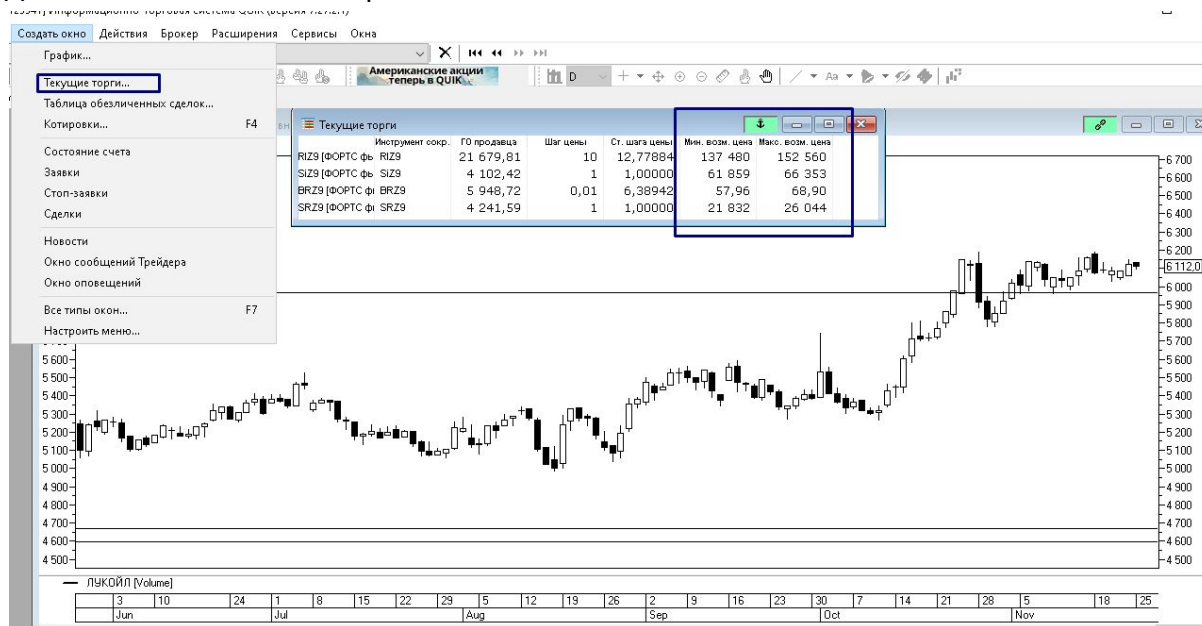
Информационно-торговая система QUIK (версия 7.27.2.?)

Создать окно Действия Брокер Расширения Сервисы Окна

График...
Текущие торги...
Таблица обезличенных сделок...
Котировки... F4
Состояние счета
Заявки
Стоп-заявки
Сделки
Новости
Окно сообщений Трейдера
Окно оповещений
Все типы окон... F7
Настроить меню...

Американские акции теперь в QUIK

D

Текущие торги

| | Инструмент сокр. | ГО продавца | Шаг цены | Ст. шага цены | Мин. возм. цена | Макс. возм. цена |
|---|---|---|---|---|---|---|
| RIZ9 [ФОРТС фь | RIZ9 | 21 679,81 | 10 | 12,77884 | 137 480 | 152 560 |
| SiZ9 [ФОРТС фь | SiZ9 | 4 102,42 | 1 | 1,00000 | 61 859 | 66 353 |
| BRZ9 [ФОРТС фі | BRZ9 | 5 948,72 | 0,01 | 6,38942 | 57,96 | 68,90 |
| SRZ9 [ФОРТС фі | SRZ9 | 4 241,59 | 1 | 1,00000 | 21 832 | 26 044 |

6 700
6 600
6 500
6 400
6 300
6 200
6 112,0
6 000
5 900
5 800
5 700
5 600
5 500
5 400
5 300
5 200
5 100
5 000
4 900
4 800
4 700
4 600
4 500

ЛУКОЙЛ [Volume]

3 10 24 1 8 15 22 29 5 12 19 26 2 9 16 23 30 7 14 21 28 5 18 25
Jun Jul Aug Sep Oct Nov